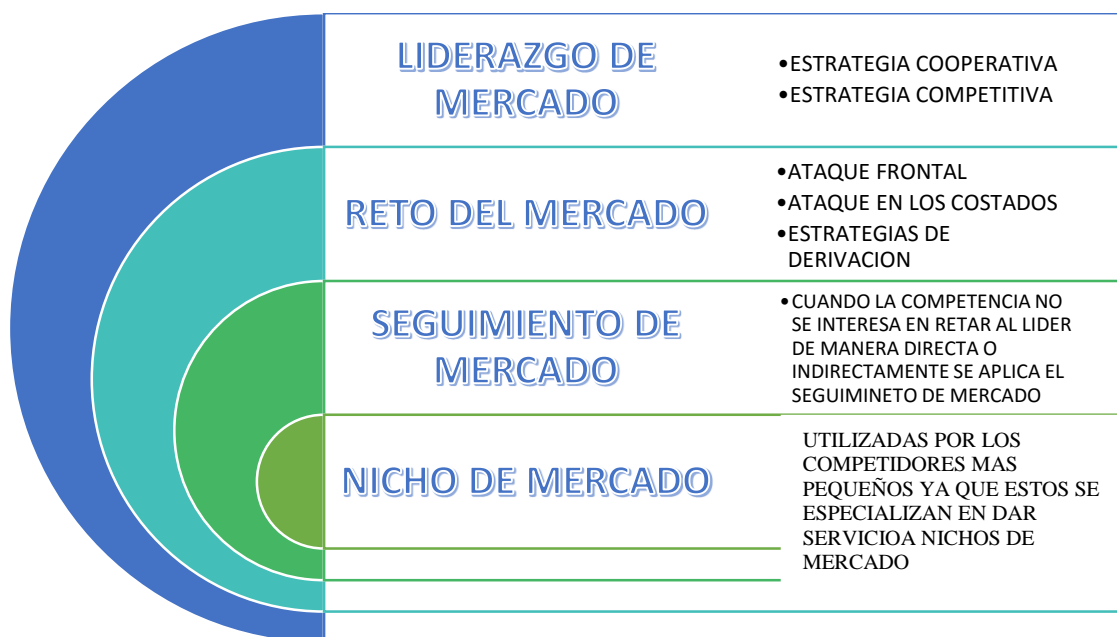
LIDERAZGO DE MERCADO

•ESTRATEGIA COOPERATIVA
•ESTRATEGIA COMPETITIVA

RETO DEL MERCADO

•ATAQUE FRONTAL
•ATAQUE EN LOS COSTADOS
•ESTRATEGIAS DE DERIVACION

SEGUIMIENTO DE MERCADO

•CUANDO LA COMPETENCIA NO SE INTERESA EN RETAR AL LIDER DE MANERA DIRECTA O INDIRECTAMENTE SE APLICA EL SEGUIMINETO DE MERCADO

NICHO DE MERCADO

UTILIZADAS POR LOS COMPETIDORES MAS PEQUEÑOS YA QUE ESTOS SE ESPECIALIZAN EN DAR SERVICIOA NICHOS DE MERCADO